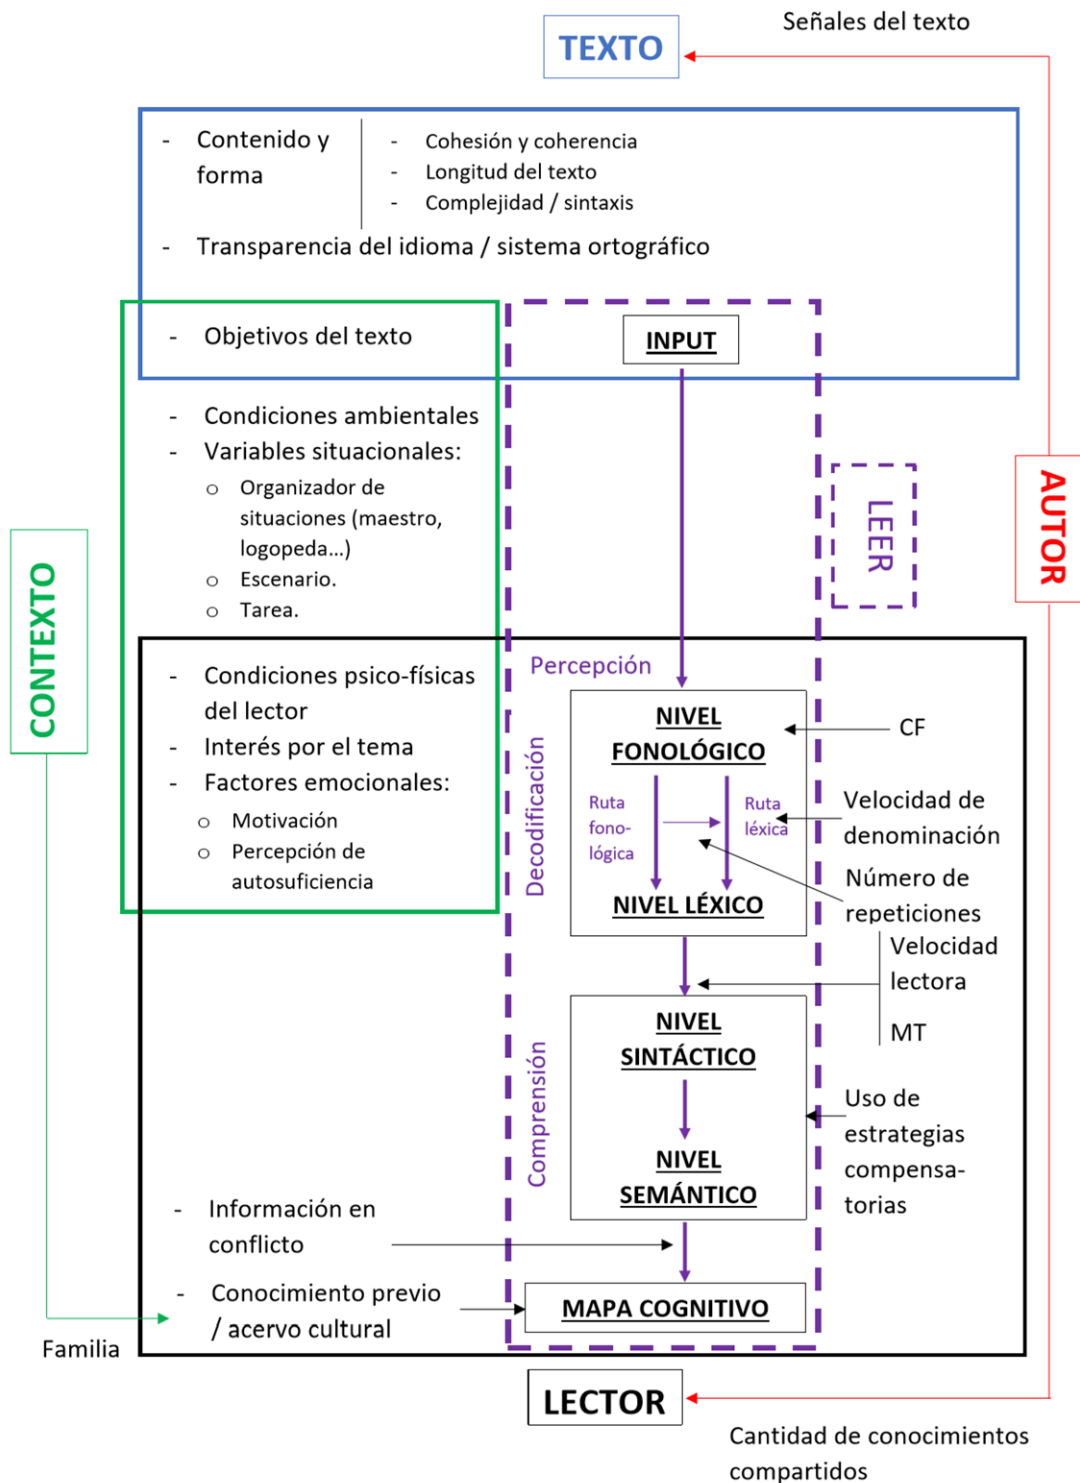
Señales del texto

TEXTO

- Contenido y forma

- Cohesión y coherencia
- Longitud del texto
- Complejidad / sintaxis

- Transparencia del idioma / sistema ortográfico

- Objetivos del texto

INPUT

- Condiciones ambientales
- Variables situacionales:
  o Organizador de situaciones (maestro, logopeda…)
  o Escenario.
  o Tarea.

LEER

AUTOR

CONTEXTO

- Condiciones psico-físicas del lector
- Interés por el tema
- Factores emocionales:
  o Motivación
  o Percepción de autosuficiencia

Percepción

Decodificación

NIVEL FONOLÓGICO

CF

Ruta fonológica

Ruta léxica

Velocidad de denominación

Número de repeticiones

NIVEL LÉXICO

Velocidad lectora

MT

Comprensión

NIVEL SINTÁCTICO

NIVEL SEMÁNTICO

Uso de estrategias compensatorias

- Información en conflicto

- Conocimiento previo / acervo cultural

MAPA COGNITIVO

Familia

LECTOR

Cantidad de conocimientos compartidos